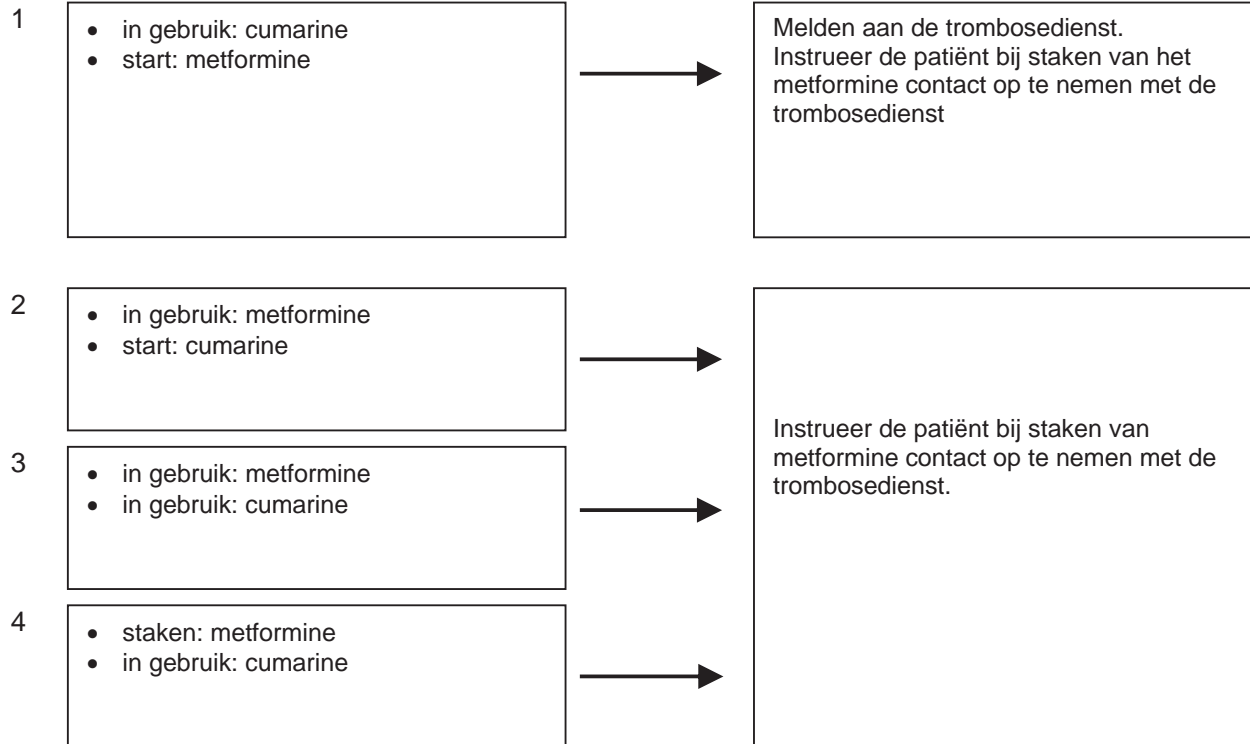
1
- in gebruik: cumarine
- start: metformine

Melden aan de trombosedienst.
Instrueer de patiënt bij staken van het metformine contact op te nemen met de trombosedienst

2
- in gebruik: metformine
- start: cumarine

3
- in gebruik: metformine
- in gebruik: cumarine

4
- staken: metformine
- in gebruik: cumarine

Instrueer de patiënt bij staken van metformine contact op te nemen met de trombosedienst.